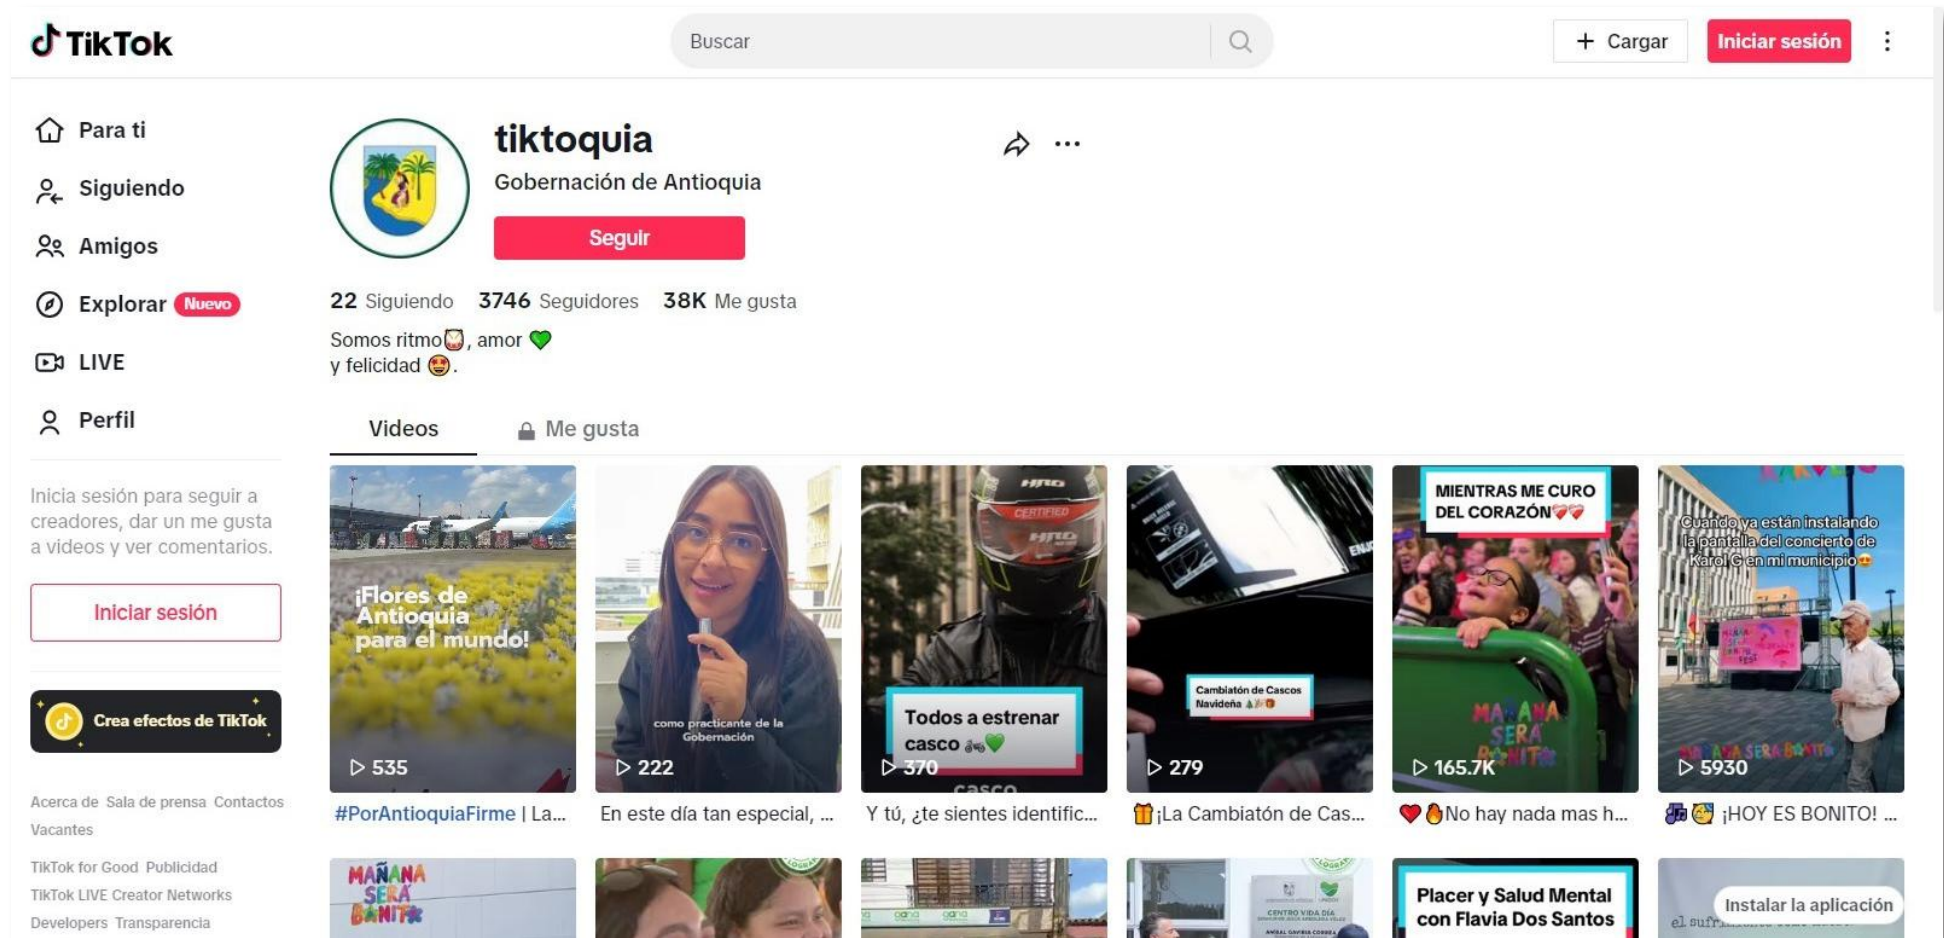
TikTok

Buscar

+ Cargar

Iniciar sesión

Para ti

Siguiendo

Amigos

Explorar Nuevo

LIVE

Perfil

Inicia sesión para seguir a creadores, dar un me gusta a videos y ver comentarios.

Iniciar sesión

Crea efectos de TikTok

Acerca de Sala de prensa Contactos Vacantes

TikTok for Good Publicidad TikTok LIVE Creator Networks Developers Transparencia

tiktoquia

Gobernación de Antioquia

Seguir

22 Siguiendo 3746 Seguidores 38K Me gusta

Somos ritmo😈, amor 💚
y felicidad 😍.

Videos

Me gusta

¡Flores de Antioquia para el mundo!

▷ 535

#PorAntioquiaFirme | La...

como practicante de la Gobernación

▷ 222

En este día tan especial, ...

HRO

CERTIFIED

Todos a estrenar casco 🏍💚

▷ 370

casco

Y tú, ¿te sientes identific...

Cambiatón de Cascos Navideña

▷ 279

🎁¡La Cambiatón de Cas...

MIENTRAS ME CURO DEL CORAZÓN❤️❤️

MAÑANA SERÁ BONITO

▷ 165.7K

❤️🔥No hay nada mas h...

Cuando ya están instalando la pantalla del concierto de Karol G en mi municipio😍

MAÑANA SERÁ BONITO

▷ 5930

¡HOY ES BONITO! ...

MAÑANA SERÁ BONITO

CENTRO VIDA DÍA

Placer y Salud Mental con Flavia Dos Santos

el sufr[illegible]

Instalar la aplicación